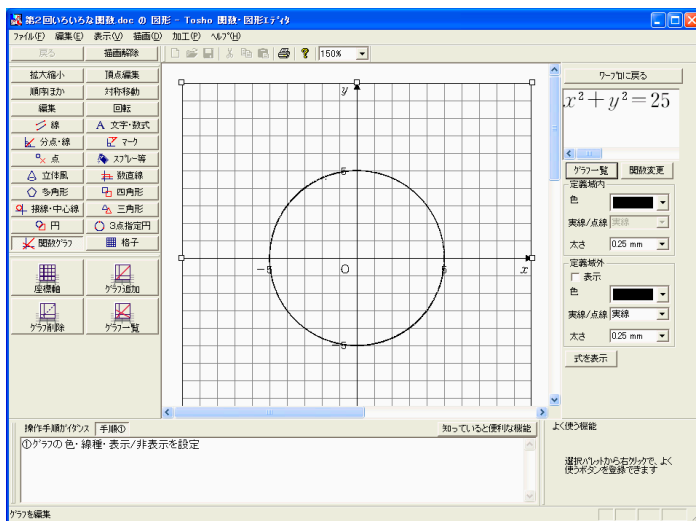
第2回いろいろな関数.doc の 図形 - Tosho 関数・図形エディタ

ファイル(F) 編集(E) 表示(V) 描画(D) 加工(P) ヘルプ(H)

戻る
描画解除
150%

拡大縮小
頂点編集
順序まか
対称移動
編集
回転
線
A 文字・数式
分点・線
マーク
点
スプレー等
立体風
数直線
多角形
四角形
接線・中心線
三角形
円
3点指定円
関数グラフ
格子
座標軸
グラフ追加
グラフ削除
グラフ一覧

$y$
$5$
$-5$
$O$
$5$
$x$
$-5$

ワープロに戻る
$x^2+y^2=25$
グラフ一覧
関数変更
定義域内
色
実線/点線
実線
太さ
0.25 mm
定義域外
表示
色
実線/点線
実線
太さ
0.25 mm
式を表示

操作手順ガイダンス
手順①
知っていると便利な機能
①グラフの 色・線種・表示/非表示を設定

よく使う機能
選択パレットから右クリックで、よく使うボタンを登録できます

グラフを編集